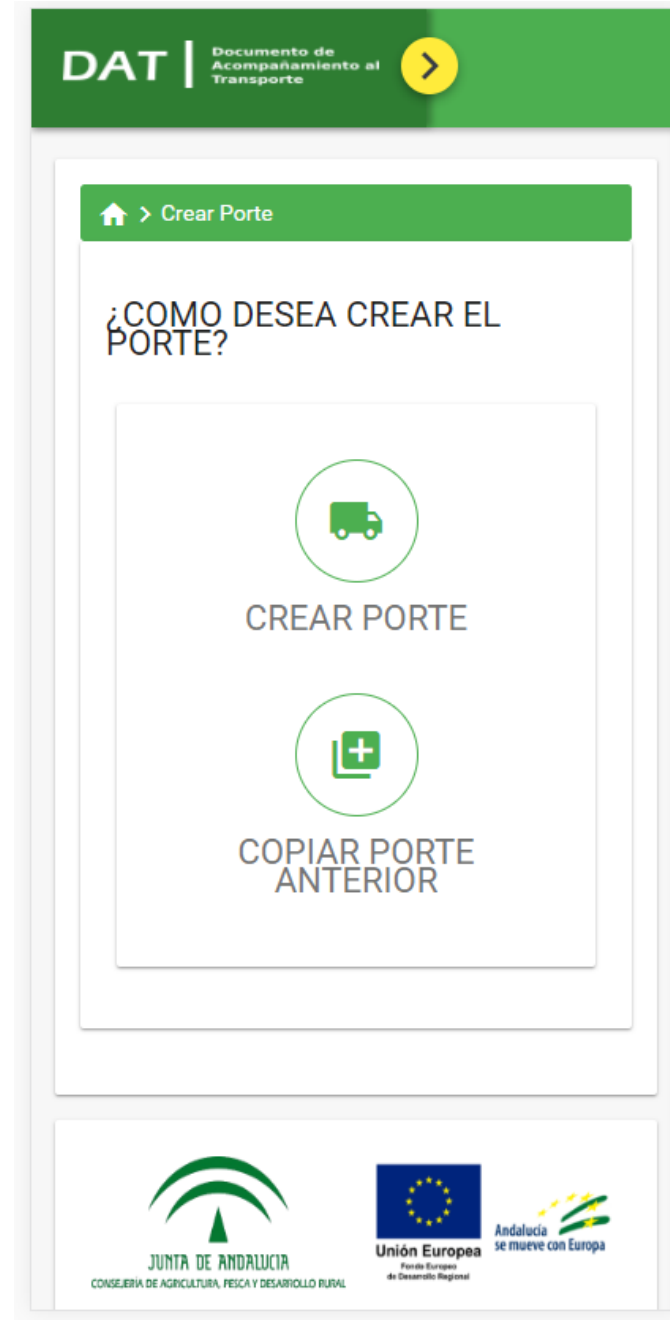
DAT | Documento de Acompañamiento al Transporte

> Crear Porte

¿COMO DESEA CREAR EL PORTE?

CREAR PORTE

COPIAR PORTE ANTERIOR

JUNTA DE ANDALUCIA
CONSEJERÍA DE AGRICULTURA, PESCA Y DESARROLLO RURAL

Unión Europea
Fondo Europeo de Desarrollo Regional

Andalucía se mueve con Europa